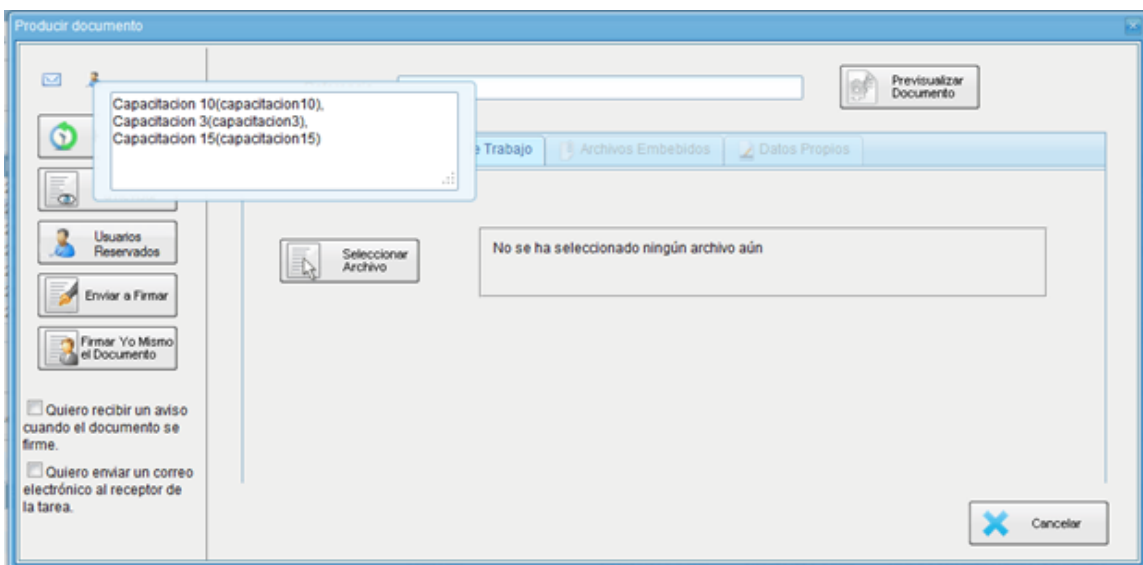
Producir documento

Capacitacion 10(capacitacion10),
Capacitacion 3(capacitacion3),
Capacitacion 15(capacitacion15)

Previsualizar Documento

e Trabajo

Archivos Embebidos

Datos Propios

Usuarios Reservados

Enviar a Firmar

Firmar Yo Mismo el Documento

Seleccionar Archivo

No se ha seleccionado ningún archivo aún

Quiero recibir un aviso cuando el documento se firme.

Quiero enviar un correo electrónico al receptor de la tarea.

Cancelar